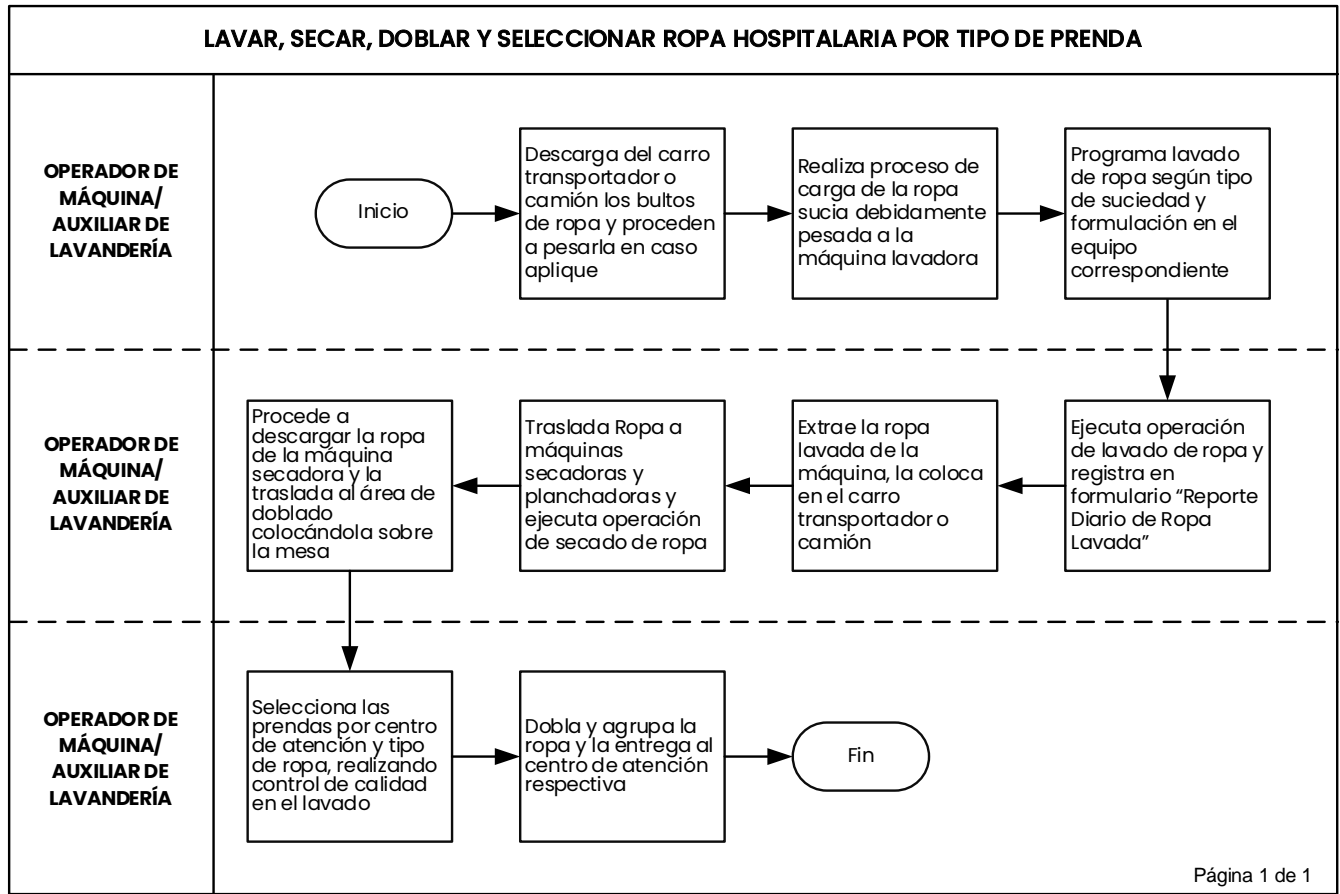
LAVAR, SECAR, DOBLAR Y SELECCIONAR ROPA HOSPITALARIA POR TIPO DE PRENDA

OPERADOR DE MÁQUINA/ AUXILIAR DE LAVANDERÍA

Inicio

Descarga del carro transportador o camión los bultos de ropa y proceden a pesarla en caso aplique

Realiza proceso de carga de la ropa sucia debidamente pesada a la máquina lavadora

Programa lavado de ropa según tipo de suciedad y formulación en el equipo correspondiente

OPERADOR DE MÁQUINA/ AUXILIAR DE LAVANDERÍA

Ejecuta operación de lavado de ropa y registra en formulario "Reporte Diario de Ropa Lavada"

Extrae la ropa lavada de la máquina, la coloca en el carro transportador o camión

Traslada Ropa a máquinas secadoras y planchadoras y ejecuta operación de secado de ropa

Procede a descargar la ropa de la máquina secadora y la traslada al área de doblado colocándola sobre la mesa

OPERADOR DE MÁQUINA/ AUXILIAR DE LAVANDERÍA

Selecciona las prendas por centro de atención y tipo de ropa, realizando control de calidad en el lavado

Dobla y agrupa la ropa y la entrega al centro de atención respectiva

Fin

Página 1 de 1